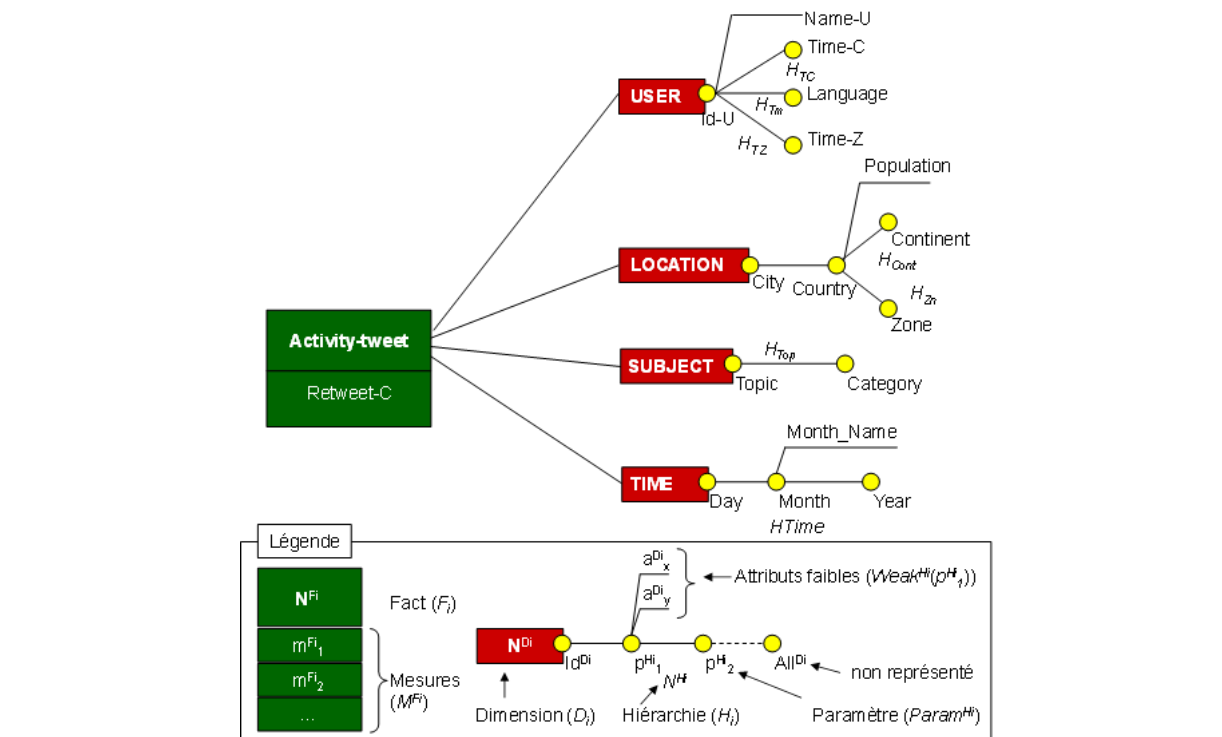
Name-U
Time-C
$H_{TC}$
USER
Language
$H_{Tm}$
Id-U
$H_{TZ}$
Time-Z
Population
Continent
LOCATION
$H_{Cont}$
City
Country
$H_{Zn}$
Zone
Activity-tweet
Retweet-C
$H_{Top}$
SUBJECT
Topic
Category
Month_Name
TIME
Day
Month
Year
HTime

Légende
$N^{Fi}$
Fact ($F_i$)
$m^{Fi}_1$
$m^{Fi}_2$
...
Mesures ($M^{Fi}$)
$a^{Di}_x$
$a^{Di}_y$
Attributs faibles ($Weak^{Hi}(p^{H}_1)$)
$N^{Di}$
$Id^{Di}$
$p^{Hi}_1$
$p^{H}_2$
$All^{Di}$
non représenté
$N^{Hi}$
Dimension ($D_i$)
Hiérarchie ($H_i$)
Paramètre ($Param^{Hi}$)